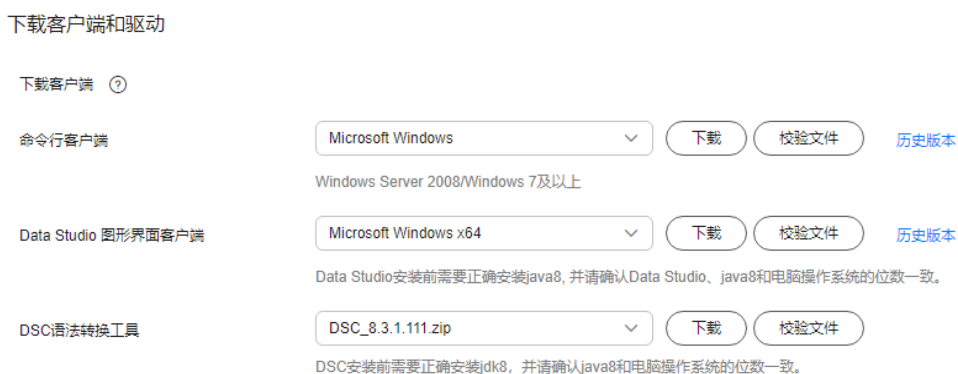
下载客户端和驱动

下载客户端 ?

命令行客户端

Microsoft Windows

下载

校验文件

历史版本

Windows Server 2008/Windows 7及以上

Data Studio 图形界面客户端

Microsoft Windows x64

下载

校验文件

历史版本

Data Studio安装前需要正确安装java8, 并请确认Data Studio、java8和电脑操作系统的位数一致。

DSC语法转换工具

DSC_8.3.1.111.zip

下载

校验文件

DSC安装前需要正确安装jdk8，并请确认java8和电脑操作系统的位数一致。